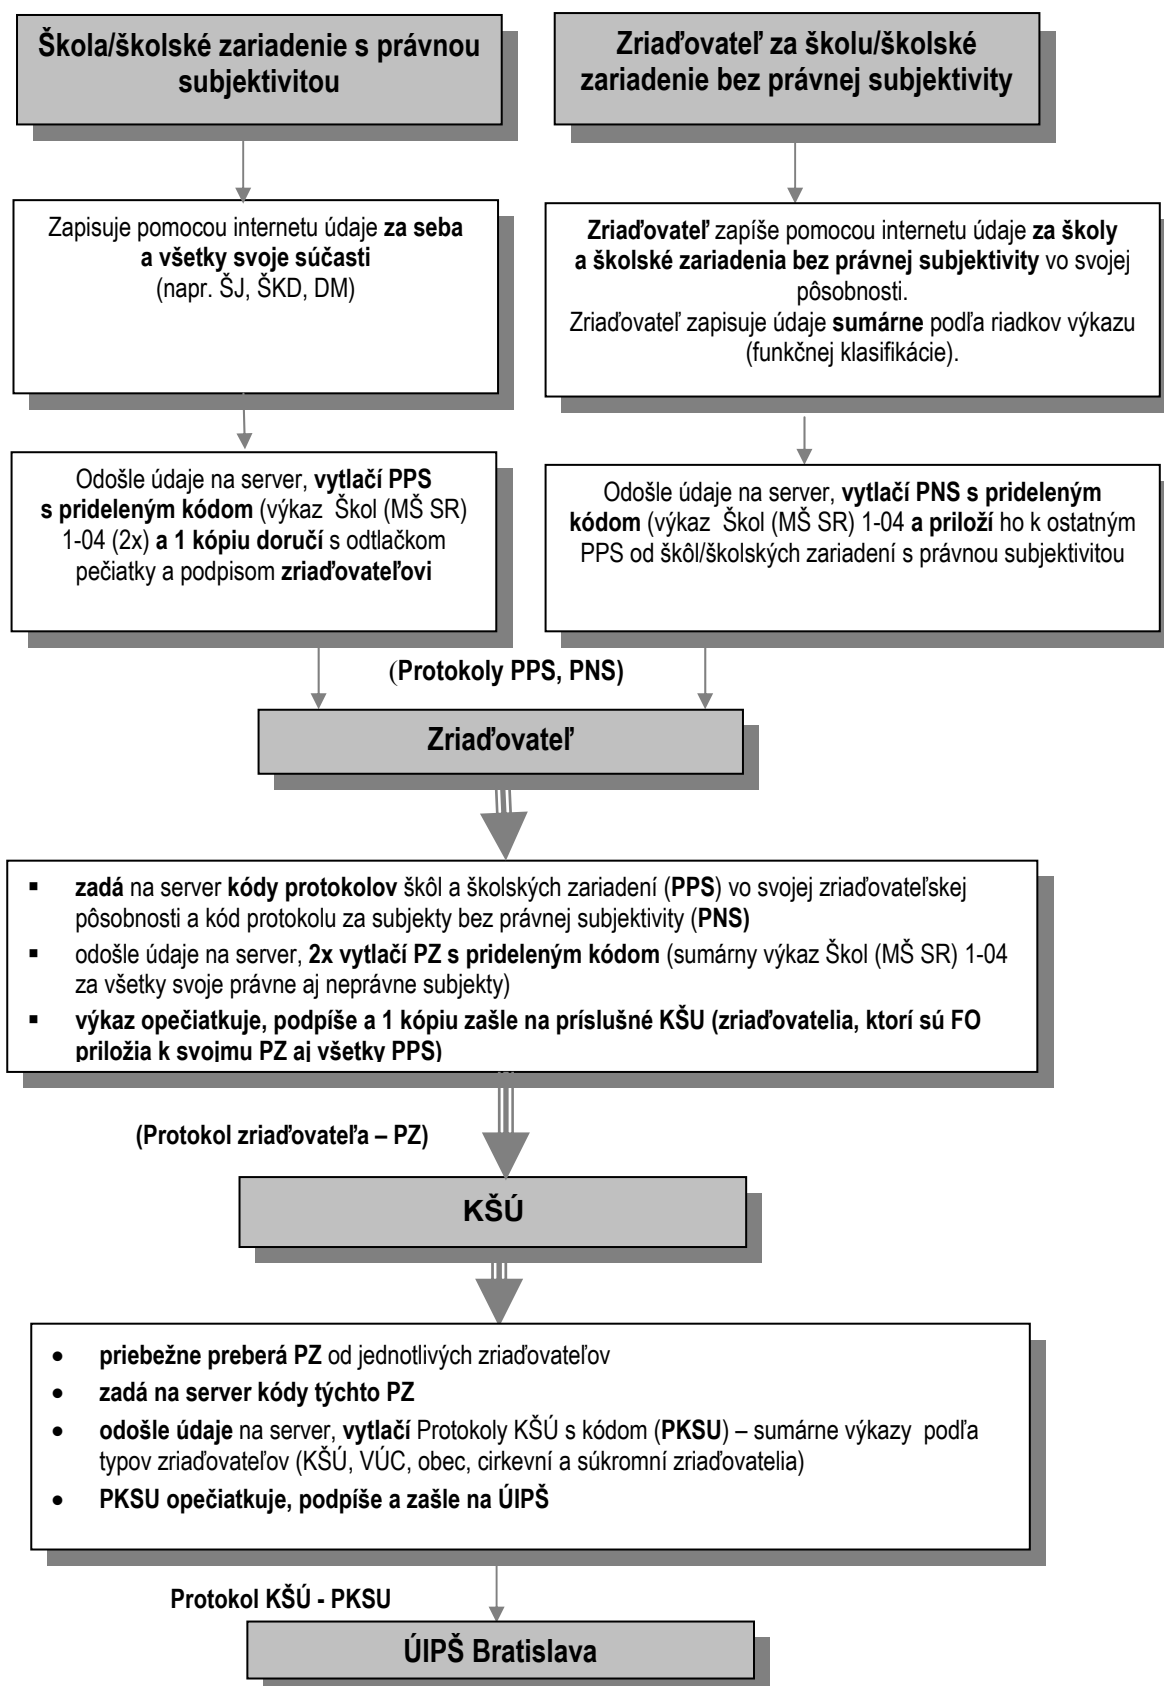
Škola/školské zariadenie s právnou subjektivitou

Zriaďovateľ za školu/školské zariadenie bez právnej subjektivity

Zapisuje pomocou internetu údaje za seba a všetky svoje súčasti (napr. ŠJ, ŠKD, DM)

Zriaďovateľ zapíše pomocou internetu údaje za školy a školské zariadenia bez právnej subjektivity vo svojej pôsobnosti.
Zriaďovateľ zapisuje údaje sumárne podľa riadkov výkazu (funkčnej klasifikácie).

Odošle údaje na server, vytlačí PPS s prideleným kódom (výkaz Škol (MŠ SR) 1-04 (2x) a 1 kópiu doručí s odtlačkom pečiatky a podpisom zriaďovateľovi

Odošle údaje na server, vytlačí PNS s prideleným kódom (výkaz Škol (MŠ SR) 1-04 a priloží ho k ostatným PPS od škôl/školských zariadení s právnou subjektivitou

(Protokoly PPS, PNS)

Zriaďovateľ

▪ zadá na server kódy protokolov škôl a školských zariadení (PPS) vo svojej zriaďovateľskej pôsobnosti a kód protokolu za subjekty bez právnej subjektivity (PNS)
▪ odošle údaje na server, 2x vytlačí PZ s prideleným kódom (sumárny výkaz Škol (MŠ SR) 1-04 za všetky svoje právne aj neprávne subjekty)
▪ výkaz opečiatkuje, podpíše a 1 kópiu zašle na príslušné KŠÚ (zriaďovatelia, ktorí sú FO priložia k svojmu PZ aj všetky PPS)

(Protokol zriaďovateľa – PZ)

KŠÚ

• priebežne preberá PZ od jednotlivých zriaďovateľov
• zadá na server kódy týchto PZ
• odošle údaje na server, vytlačí Protokoly KŠÚ s kódom (PKSU) – sumárne výkazy podľa typov zriaďovateľov (KŠÚ, VÚC, obec, cirkevní a súkromní zriaďovatelia)
• PKSU opečiatkuje, podpíše a zašle na ÚIPŠ

Protokol KŠÚ - PKSU

ÚIPŠ Bratislava